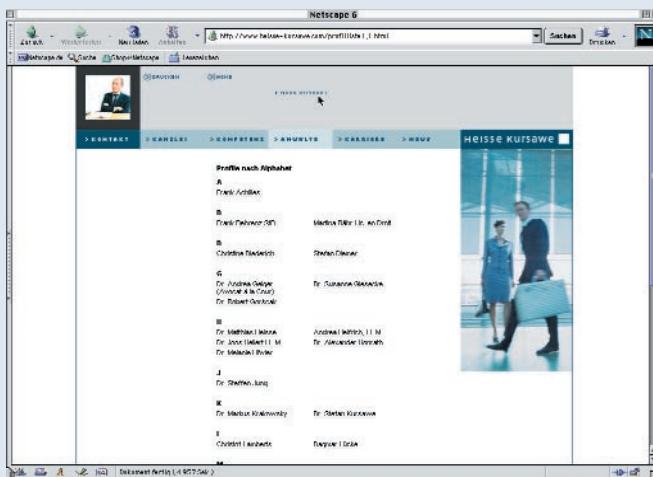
Netscape 6

Zurück Weiterleiten Neu laden Anhalten http://www.heisse-kursawe.com/profil/bhs1_1.html Suchen Drucken

Netscape.de Suche Shop@Netscape Lesezeichen

DEUTSCH MENU

> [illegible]

> KONTAKT > KANZLEI > KOMPETENZ > ANWÄLTE > KARRIERE > NEWS

Heisse Kursawe

Profile nach Alphabet

A
Frank Achilles

B
Frank Dehnert (SF) Markus Bähr Lic. en Droit

D
Christine Diederich Stefan Diener

G
Dr. Andrea Geiger (Avocat à la Cour) Dr. Susanne Glaserke
Dr. Robert Gottwalt

H
Dr. Matthias Heisse Andreas Helfrich, LL.M.
Dr. Jens Hebert LL.M. Dr. Alexander Horrath
Dr. Melanie Huber

J
Dr. Steffen Jung

K
Dr. Markus Krolewsky Dr. Stefan Kursawe

L
Christof Lamberts Dagmar Linke

Dokument fertig (4.957 Sek.)